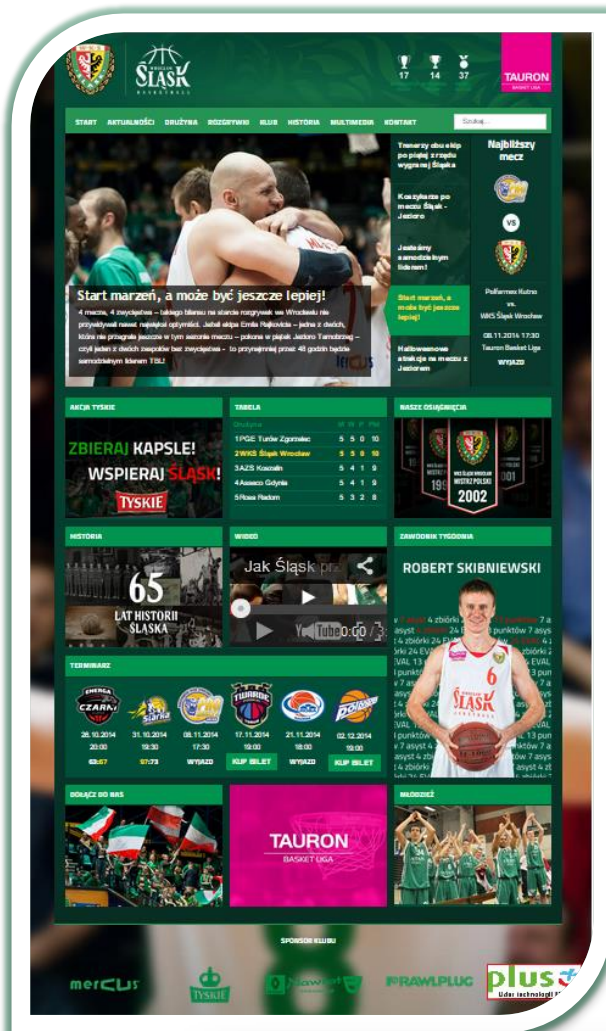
ŚLĄSK
BASKETBALL

17 14 37

TAURON
BASKET LIGA

START AKTUALNOŚCI DRUŻYNA ROZGRYWKI KLUB HISTORIA MULTIMEDIA KONTAKT

Szukaj...

Start marzeń, a może być jeszcze lepiej!

4 mecze, 4 zwycięstwa – takiego bilansu na starcie rozgrywek we Wrocławiu nie przewidywał nawet najwięksi optymiści. Jednak ekipa Emila Rajkovicia – jedna z dwóch, które nie przegrały jeszcze w tym sezonie meczu – pokona w piątek Jeziora Tarnobrzeg – czyli jeden z dwóch zespołów bez zwycięstwa – to przynajmniej przez 48 godzin będzie samodzielnym liderem TBL!

Tworzymy obu ekip po piątej z rzędu wygranej Śląska

Koszykarze po meczu Śląsk - Jeziora

Jesteśmy samodzielnym liderem!

Start marzeń, a może być jeszcze lepiej!

Halloweenowe atrakcje na meczu z Jeziorem

Najbliższy mecz

VS

Polfarmex Kutno vs. WKS Śląsk Wrocław

08.11.2014 17:30
Tauron Basket Liga
WYJAZD

AKCJA TYSKIE

ZBIERAJ KAPSLE!
WSPIERAJ ŚLĄSK!
TYSKIE

TABELA

| Drużyna | M | W | P | PKT |
|---|---|---|---|---|
| 1PGE Turów Zgorzelec | 5 | 5 | 0 | 10 |
| 2WKS Śląsk Wrocław | 5 | 5 | 0 | 10 |
| 3AZS Koszalin | 5 | 4 | 1 | 9 |
| 4Asseco Gdynia | 5 | 4 | 1 | 9 |
| 5Rosa Radom | 5 | 3 | 2 | 8 |

NASZE OSIĄGNIĘCIA

WKS ŚLĄSK WROCŁAW
MISTRZ POLSKI
2002

HISTORIA

65
LAT HISTORII ŚLĄSKA

WIDEO

Jak Śląsk prz

YouTube 0:00

ZAWODNIK TYGODNIA

ROBERT SKIBNIEWSKI

ŚLĄSK
6

TERMINARZ

ENERGA CZARNI

| 26.10.2014 | 31.10.2014 | 08.11.2014 | 17.11.2014 | 21.11.2014 | 02.12.2014 |
|---|---|---|---|---|---|
| 20:00 | 19:30 | 17:30 | 19:00 | 19:00 | 19:00 |
| 63:67 | 67:73 | WYJAZD | KUP BILET | WYJAZD | KUP BILET |

DOŁĄCZ DO NAS

TAURON
BASKET LIGA

MŁODZIEŻ

SPONSOR KLUBU

merCUS
TYSKIE
RAWLPLUG
plus
Lider technologii